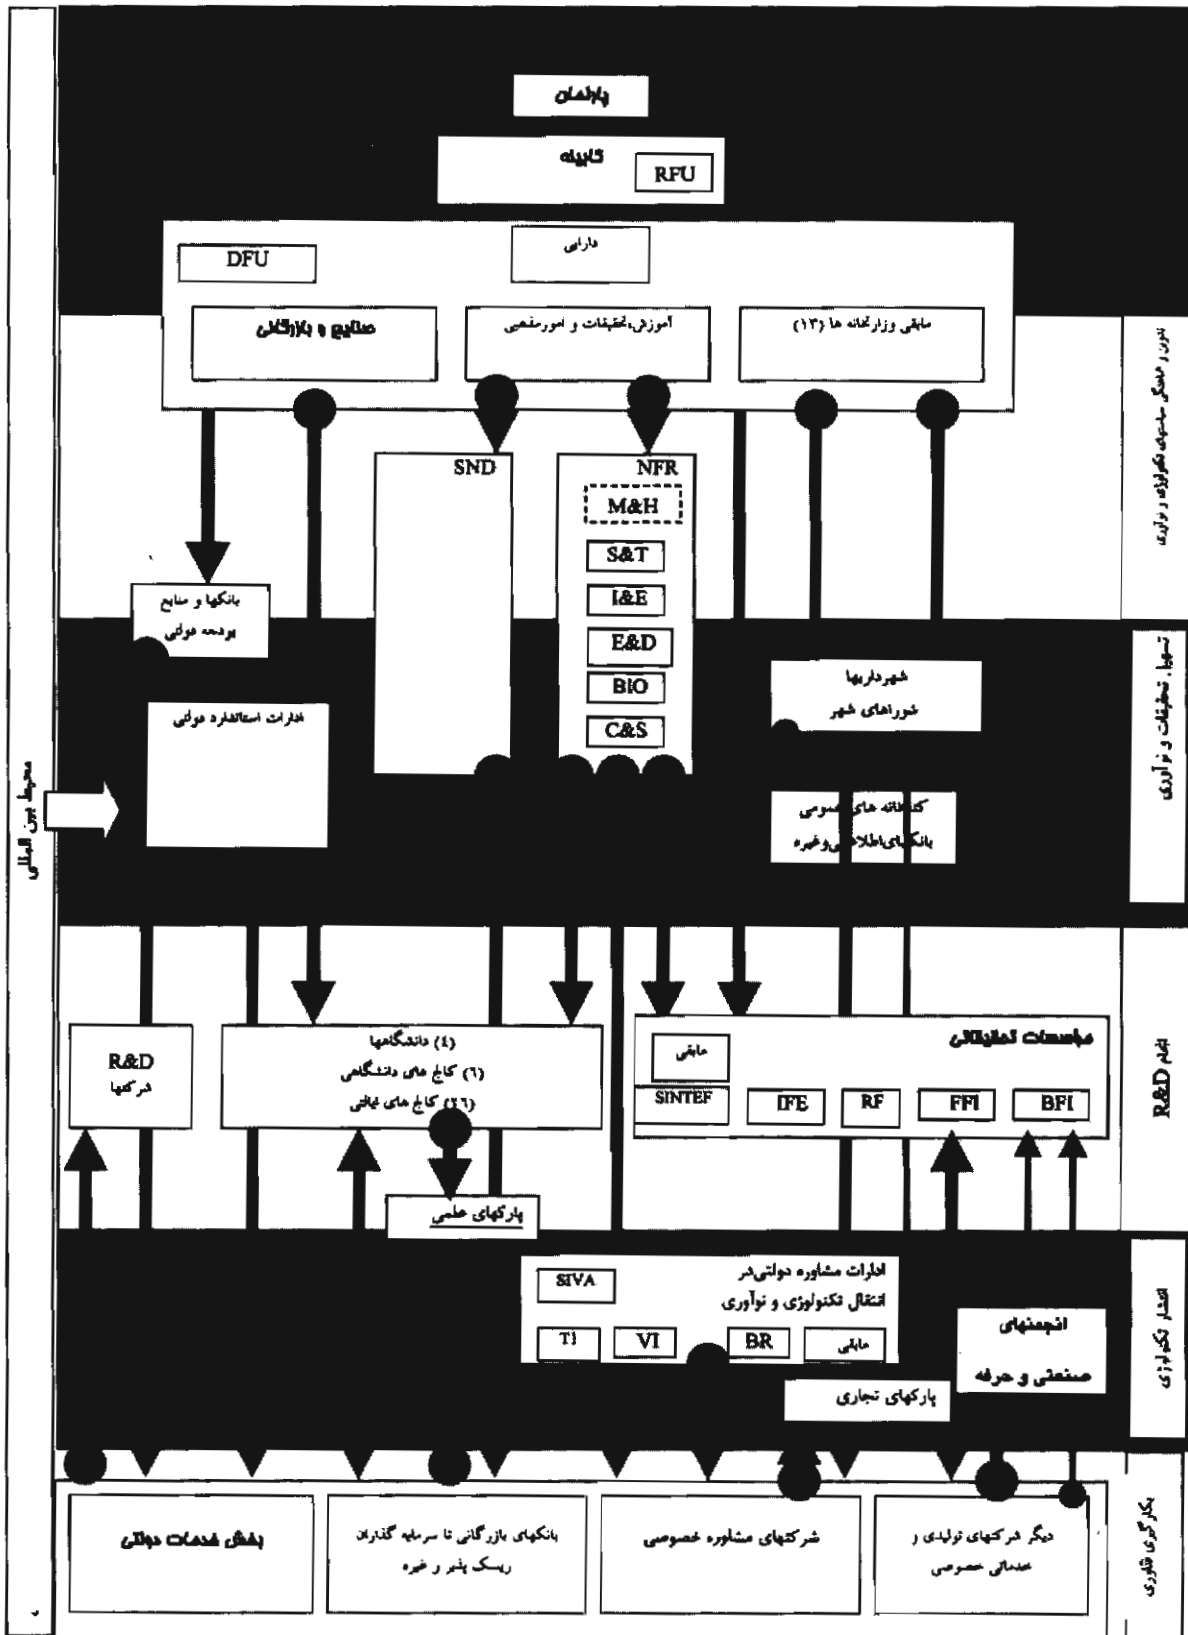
پارلمان

کابینه
RFU

DFU
دارایی

صنایع و بازرگانی
آموزش، تحقیقات و امور مذهبی
مابقی وزارتخانه ها (۱۳)

تدوین و هماهنگ سیاستهای تکنولوژی و نوآوری

SND
NFR
M&H
S&T
I&E
E&D
BIO
C&S

بانکها و منابع بودجه دولتی

تسهیل، تحقیقات و نوآوری

ادارات استاندارد دولتی

شهرداریها
شوراهای شهر

محیط بین المللی

کتابخانه های عمومی
بانکهای اطلاعاتی و غیره

انجام R&D

R&D
شرکتها

(٤) دانشگاهها
(٦) کالج های دانشگاهی
(٢٦) کالج های ایالتی

موسسات تحقیقاتی
مابقی
SINTEF
IFE
RF
FFI
BFI

پارکهای علمی

انتشار تکنولوژی

ادارات مشاوره دولتی در انتقال تکنولوژی و نوآوری
SIVA
TI
VI
BR
مابقی

انجمنهای صنعتی و حرفه

پارکهای تجاری

بکارگیری فناوری

بخش خدمات دولتی
بانکهای بازرگانی تا سرمایه گذاران ریسک پذیر و غیره
شرکتهای مشاوره خصوصی
دیگر شرکتهای تولیدی و خدماتی خصوصی